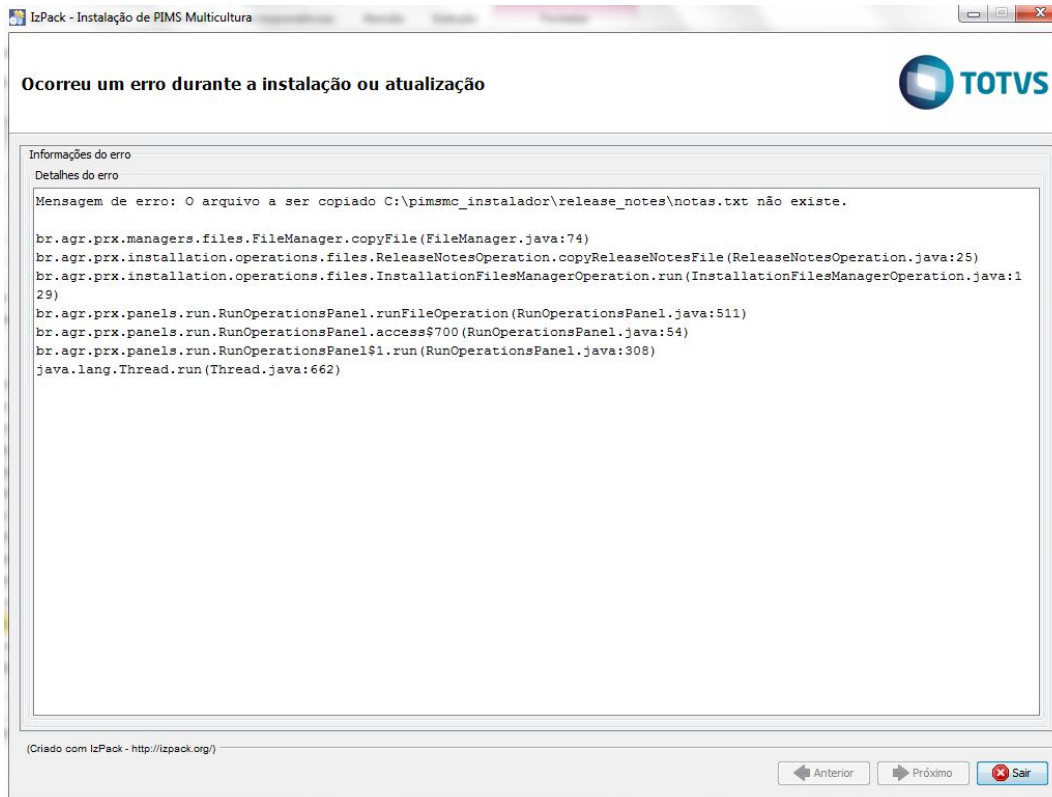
IzPack - Instalação de PIMS Multicultura

Ocorreu um erro durante a instalação ou atualização

TOTVS

Informações do erro

Detalhes do erro

Mensagem de erro: O arquivo a ser copiado C:\pimsmc_instalador\release_notes\notas.txt não existe.

br.agr.prx.managers.files.FileManager.copyFile(FileManager.java:74)
br.agr.prx.installation.operations.files.ReleaseNotesOperation.copyReleaseNotesFile(ReleaseNotesOperation.java:25)
br.agr.prx.installation.operations.files.InstallationFilesManagerOperation.run(InstallationFilesManagerOperation.java:129)
br.agr.prx.panels.run.RunOperationsPanel.runFileOperation(RunOperationsPanel.java:511)
br.agr.prx.panels.run.RunOperationsPanel.access$700(RunOperationsPanel.java:54)
br.agr.prx.panels.run.RunOperationsPanel$1.run(RunOperationsPanel.java:308)
java.lang.Thread.run(Thread.java:662)

(Criado com IzPack - http://izpack.org/)

Anterior Próximo Sair